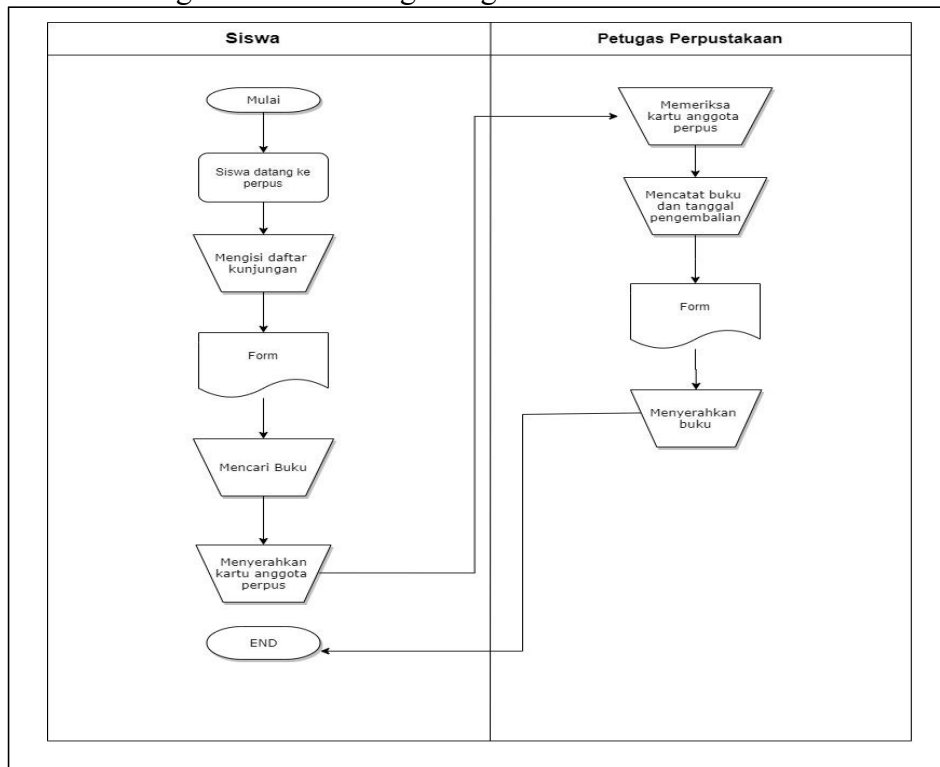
Siswa

Petugas Perpustakaan

Mulai

Siswa datang ke perpus

Mengisi daftar kunjungan

Form

Mencari Buku

Menyerahkan kartu anggota perpus

END

Memeriksa kartu anggota perpus

Mencatat buku dan tanggal pengembalian

Form

Menyerahkan buku